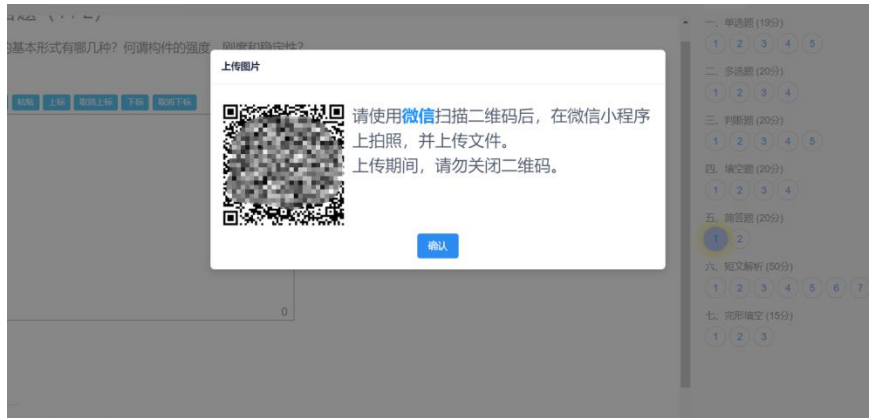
的基本形式有哪几种？何谓构件的强度、刚度和稳定性？

粘贴 上标 取消上标 下标 取消下标

0

上传图片

请使用微信扫描二维码后，在微信小程序上拍照，并上传文件。
上传期间，请勿关闭二维码。

确认

一、单选题 (19分)
1 2 3 4 5
二、多选题 (20分)
1 2 3 4
三、判断题 (20分)
1 2 3 4 5
四、填空题 (20分)
1 2 3 4
五、简答题 (20分)
1 2
六、短文解析 (50分)
1 2 3 4 5 6 7
七、完形填空 (15分)
1 2 3